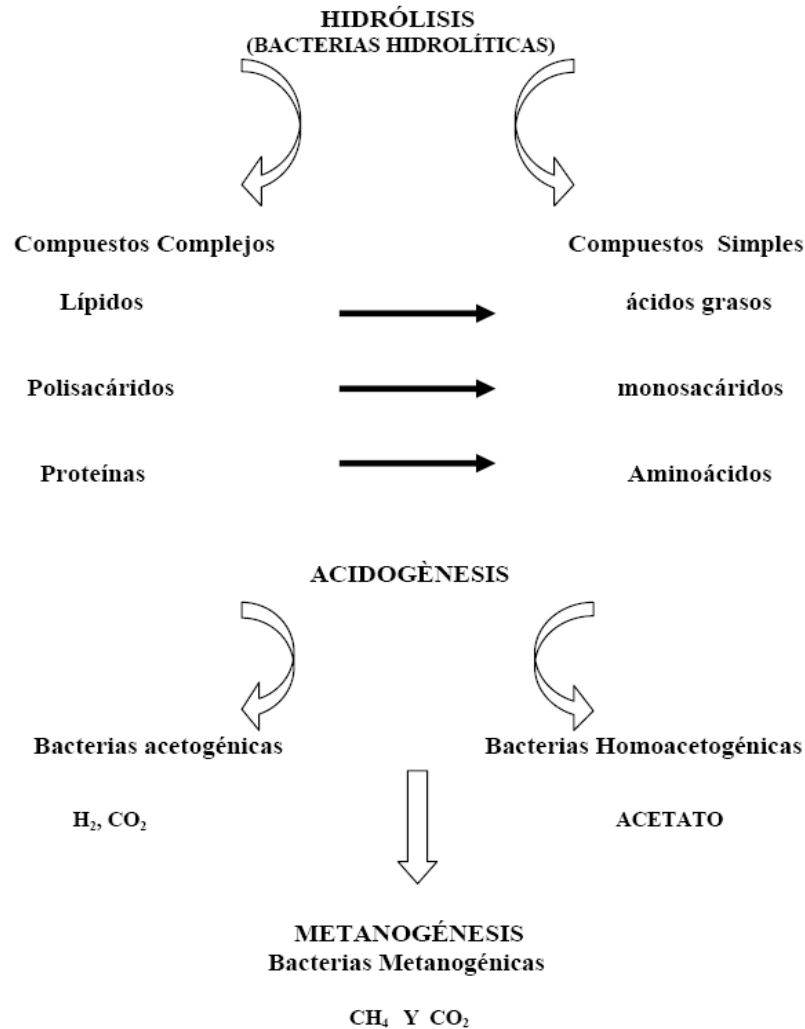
HIDRÓLISIS
(BACTERIAS HIDROLÍTICAS)

Compuestos Complejos

Compuestos Simples

Lípidos

ácidos grasos

Polisacáridos

monosacáridos

Proteínas

Aminoácidos

ACIDOGÈNESIS

Bacterias acetogénicas

Bacterias Homoacetogénicas

$H_2$, $CO_2$

ACETATO

METANOGÉNESIS
Bacterias Metanogénicas

$CH_4$ Y $CO_2$